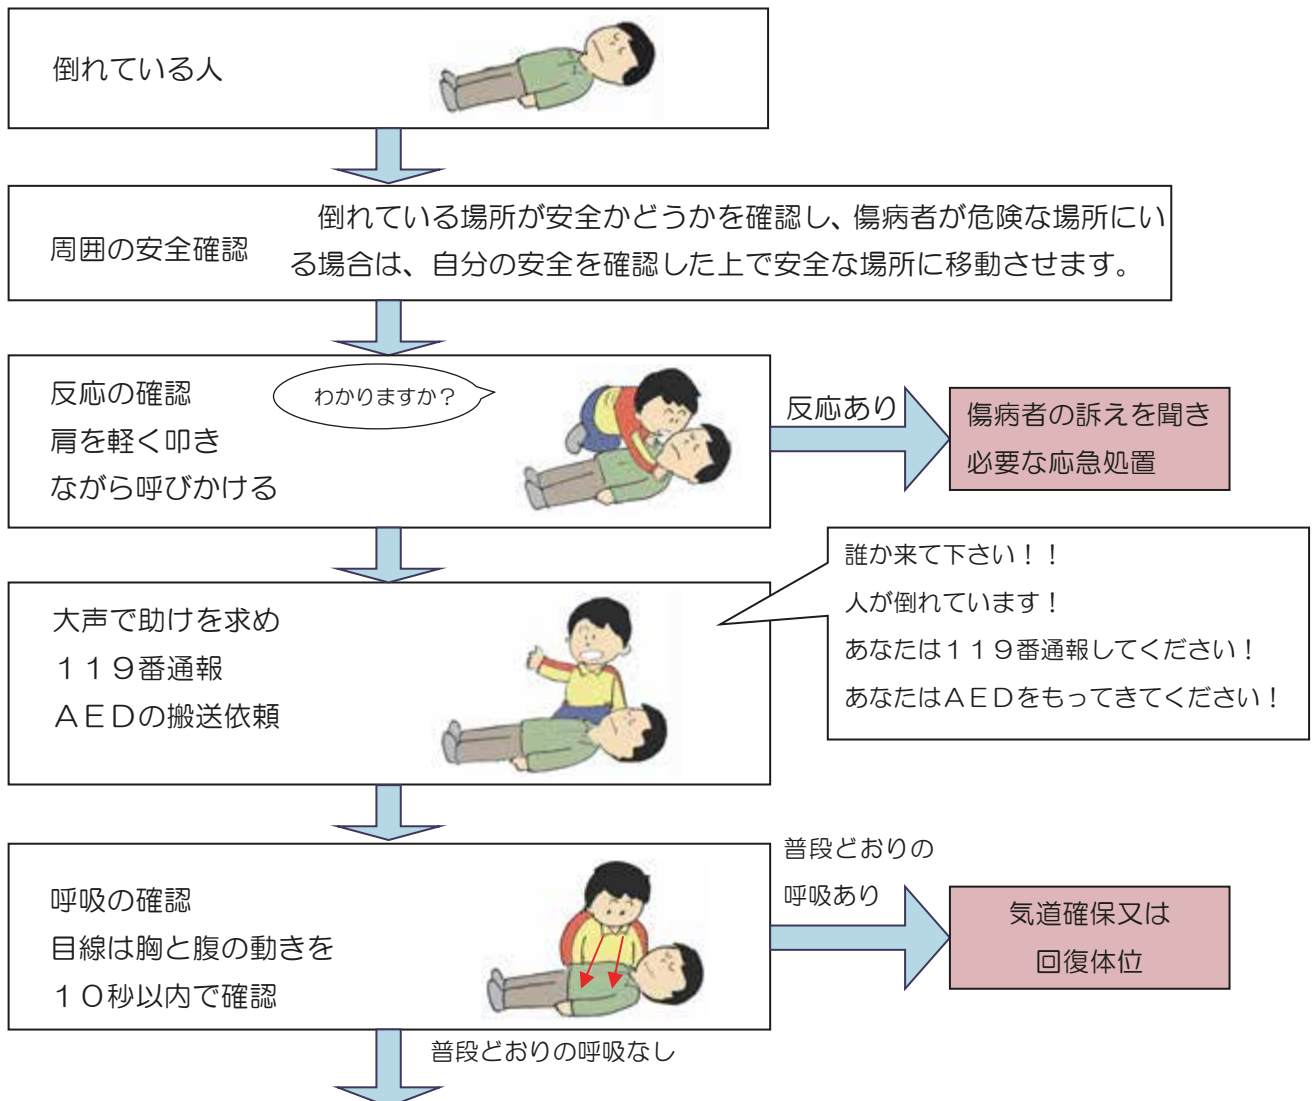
倒れている人

周囲の安全確認

倒れている場所が安全かどうかを確認し、傷病者が危険な場所にいる場合は、自分の安全を確認した上で安全な場所に移動させます。

反応の確認
肩を軽く叩き
ながら呼びかける

わかりますか？

反応あり

傷病者の訴えを聞き
必要な応急処置

大声で助けを求め
１１９番通報
ＡＥＤの搬送依頼

誰か来て下さい！！
人が倒れています！
あなたは１１９番通報してください！
あなたはＡＥＤをもってきてください！

呼吸の確認
目線は胸と腹の動きを
１０秒以内で確認

普段どおりの
呼吸あり

気道確保又は
回復体位

普段どおりの呼吸なし